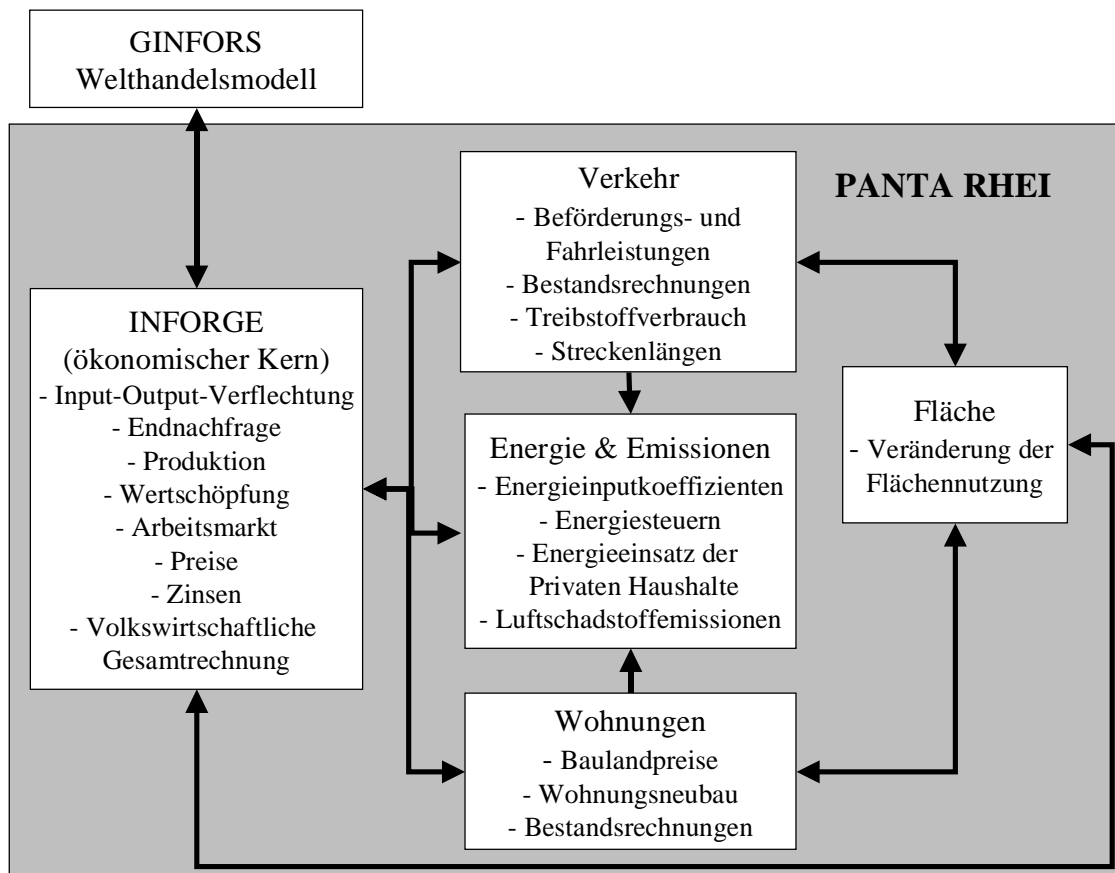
GINFORS
Welthandelsmodell

PANTA RHEI

Verkehr
- Beförderungs- und Fahrleistungen
- Bestandsrechnungen
- Treibstoffverbrauch
- Streckenlängen

INFORGE
(ökonomischer Kern)
- Input-Output-Verflechtung
- Endnachfrage
- Produktion
- Wertschöpfung
- Arbeitsmarkt
- Preise
- Zinsen
- Volkswirtschaftliche Gesamtrechnung

Energie & Emissionen
- Energieinputkoeffizienten
- Energiesteuern
- Energieeinsatz der Privaten Haushalte
- Luftschadstoffemissionen

Fläche
- Veränderung der Flächennutzung

Wohnungen
- Baulandpreise
- Wohnungsneubau
- Bestandsrechnungen